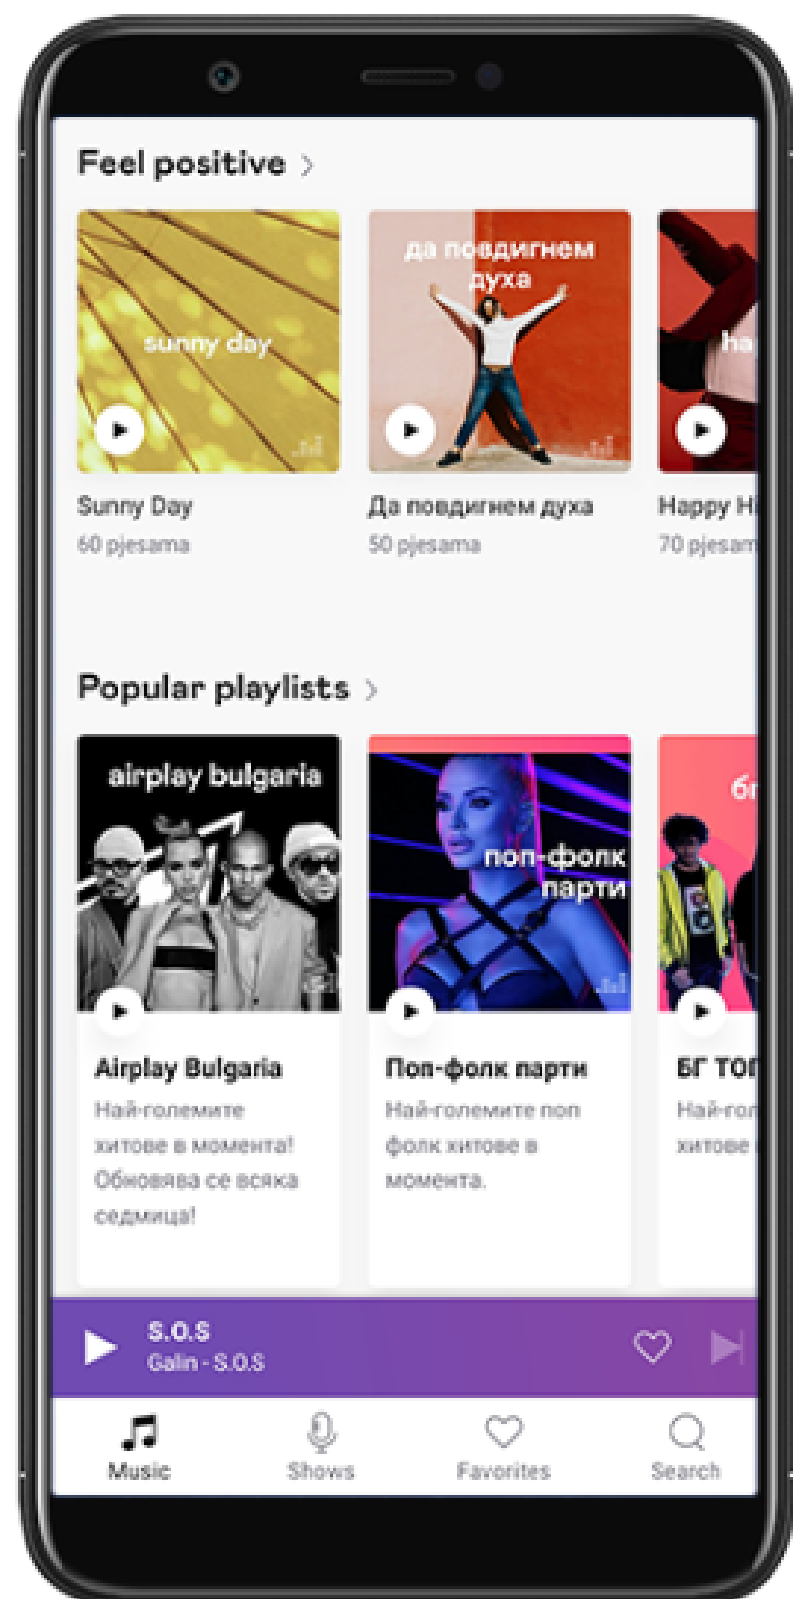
Feel positive >

sunny day

Sunny Day
60 pjesama

да повдигнем духа

Да повдигнем духа
50 pjesama

ha

Happy H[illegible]
70 pjesam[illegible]

Popular playlists >

airplay bulgaria

Airplay Bulgaria
Най-големите хитове в момента! Обновява се всяка седмица!

поп-фолк парти

Поп-фолк парти
Най-големите поп фолк хитове в момента.

бг

БГ ТО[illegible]
Най-гол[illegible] хитове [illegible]

S.O.S
Galin - S.O.S

Music
Shows
Favorites
Search